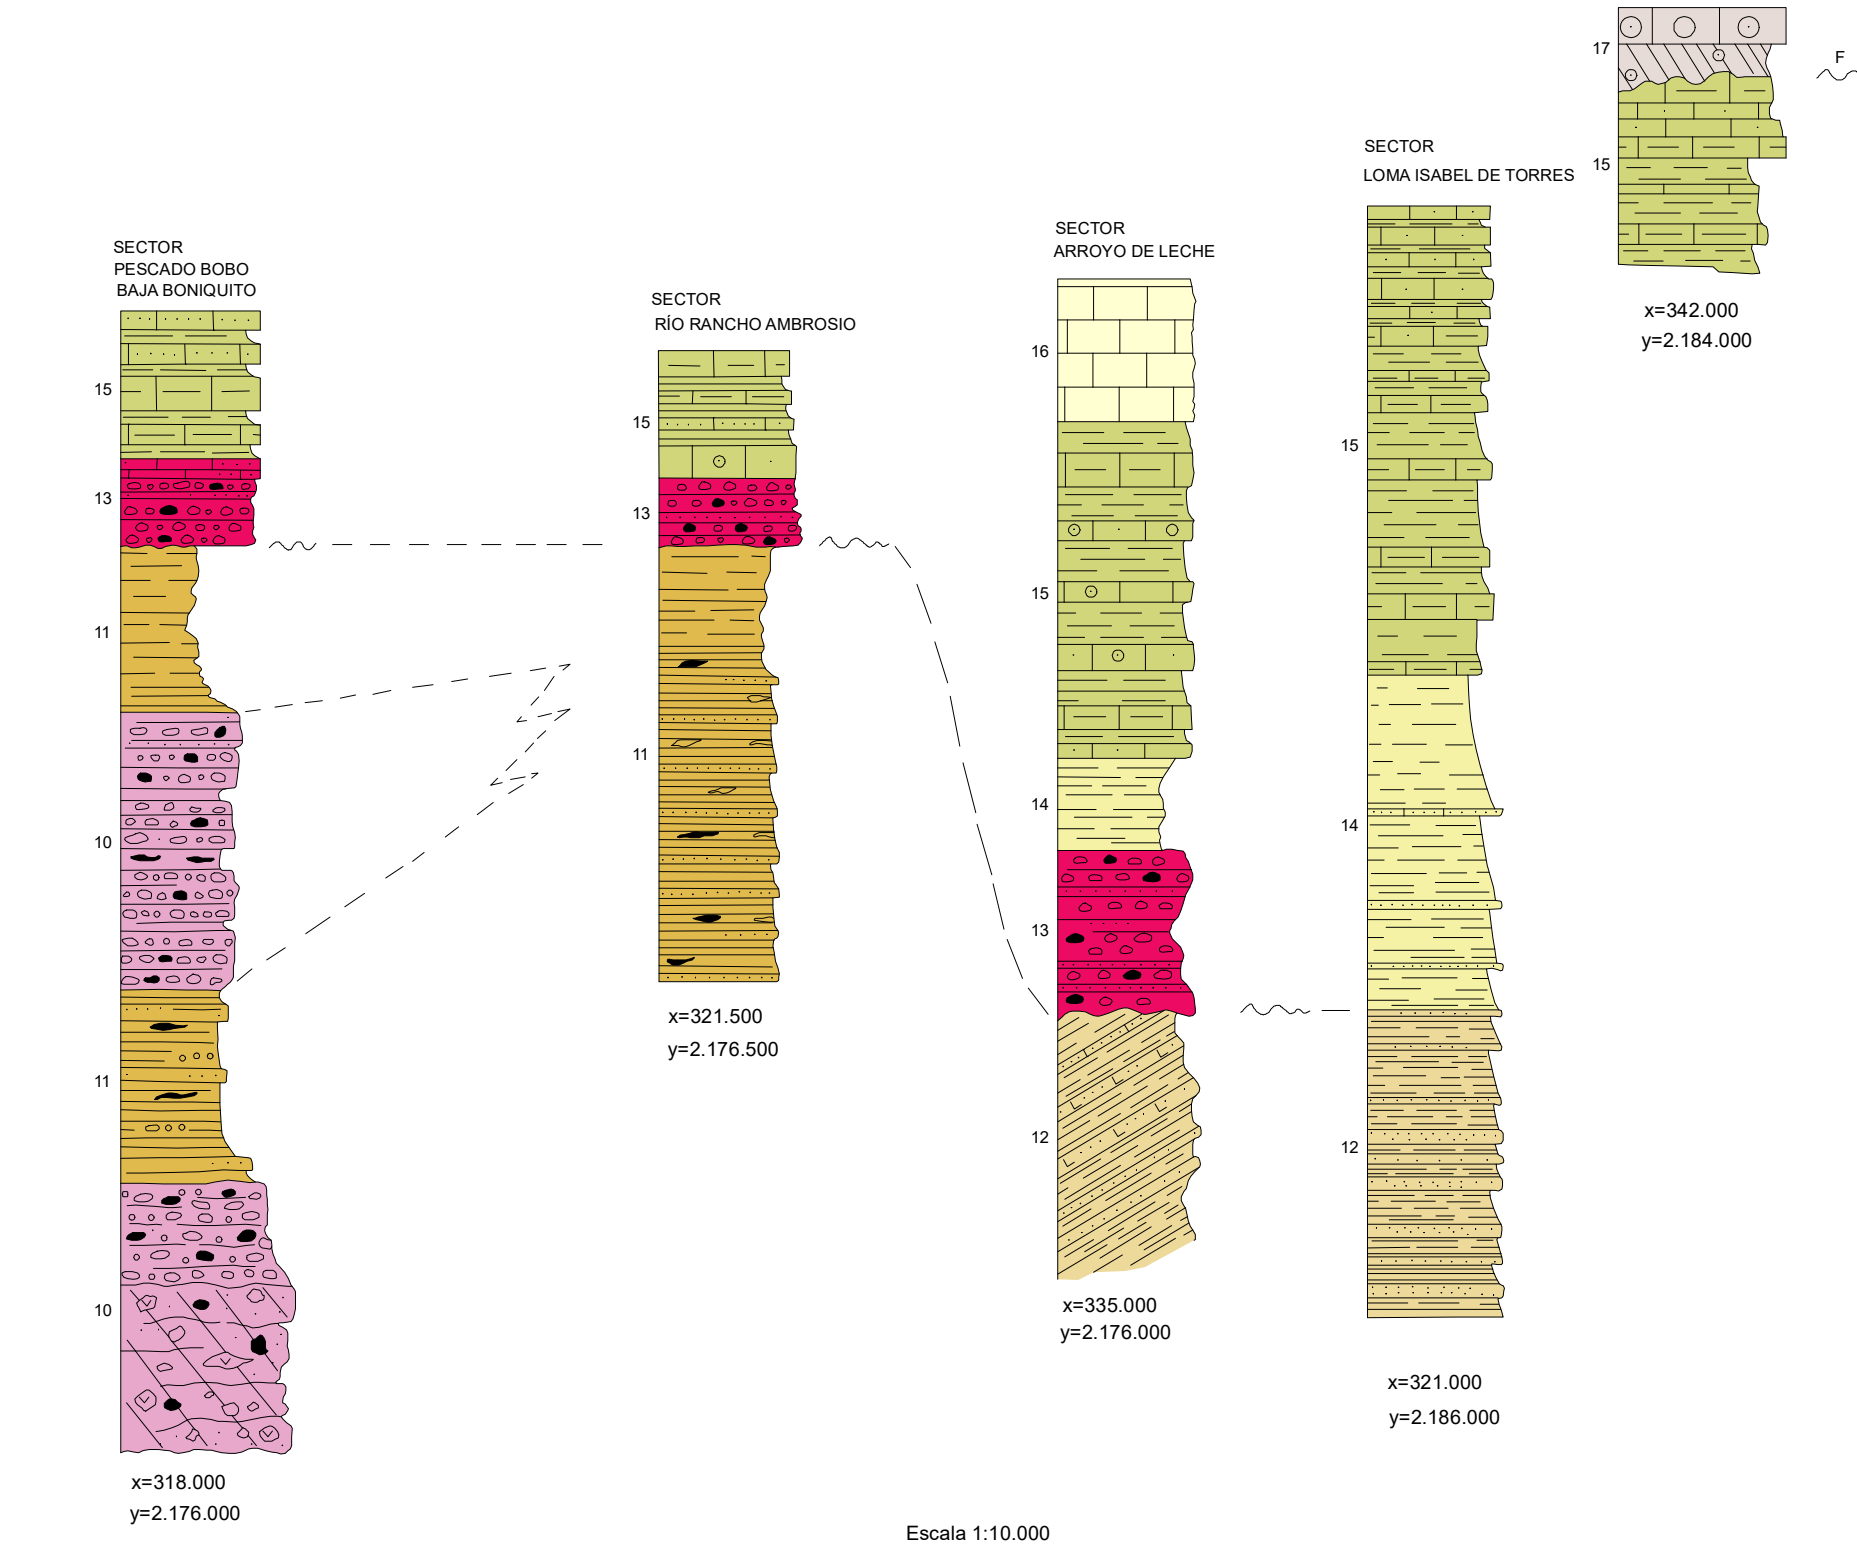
SECTOR
PESCADO BOBO
BAJA BONIQUITO

15
13
11
10
11
10

x=318.000
y=2.176.000

SECTOR
RÍO RANCHO AMBROSIO

15
13
11

x=321.500
y=2.176.500

SECTOR
ARROYO DE LECHE

16
15
14
13
12

x=335.000
y=2.176.000

SECTOR
LOMA ISABEL DE TORRES

15
14
12

x=321.000
y=2.186.000

17
15
F

x=342.000
y=2.184.000

Escala 1:10.000